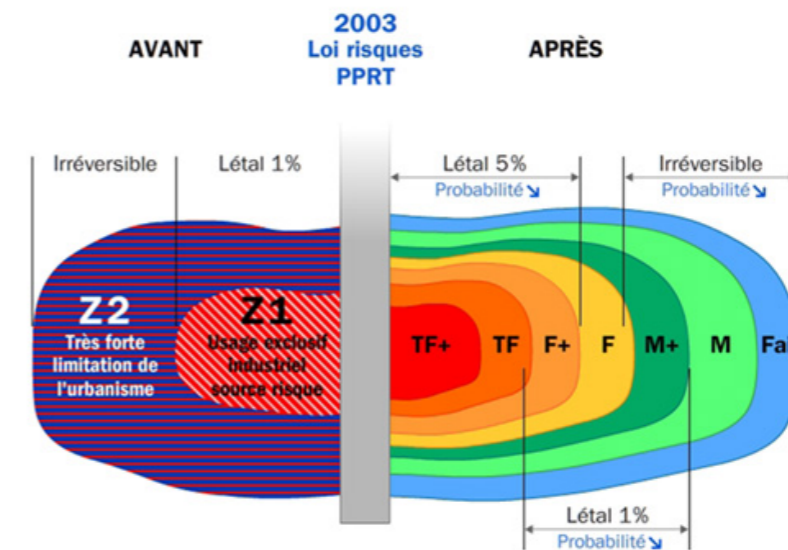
AVANT

2003
Loi risques
PPRT

APRÈS

Irréversible

Létal 1%

Létal 5%
Probabilité ↘

Irréversible
Probabilité ↘

Z2
Très forte limitation de l'urbanisme

Z1
Usage exclusif industriel source risque

TF+
TF
F+
F
M+
M
Fa

Létal 1%
Probabilité ↘